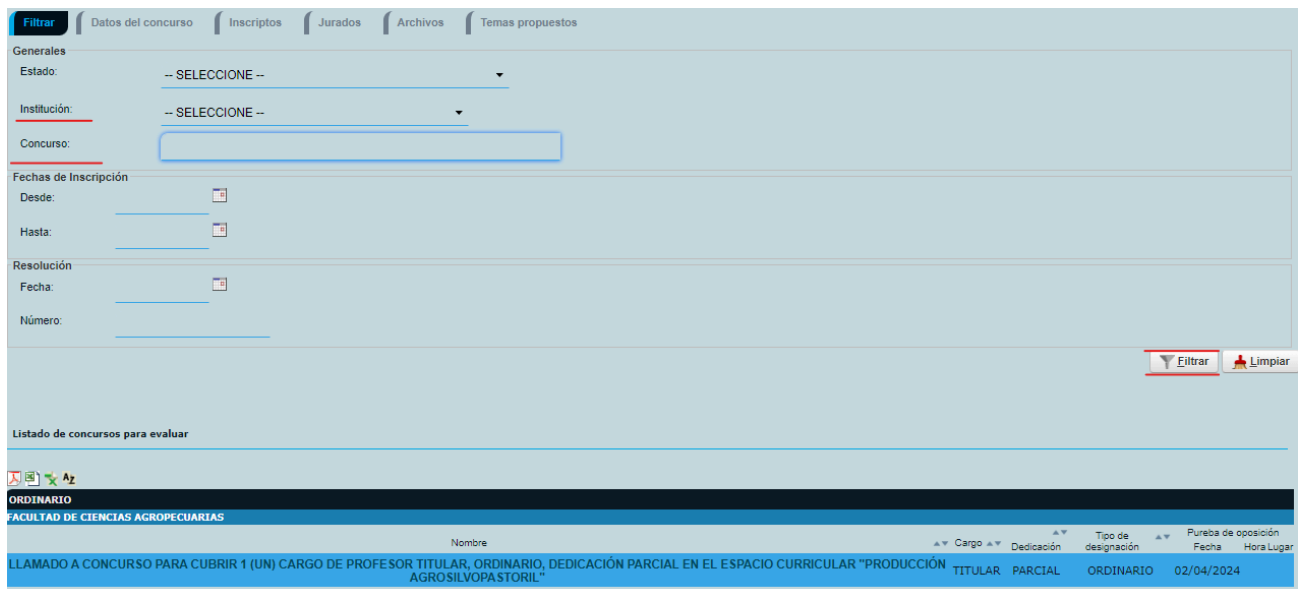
Filtrar Datos del concurso Inscriptos Jurados Archivos Temas propuestos

Generales

Estado: -- SELECCIONE --

Institución: -- SELECCIONE --

Concurso:

Fechas de Inscripción

Desde:

Hasta:

Resolución

Fecha:

Número:

Filtrar Limpiar

Listado de concursos para evaluar

ORDINARIO

FACULTAD DE CIENCIAS AGROPECUARIAS

| Nombre | Cargo | Dedicación | Tipo de designación | Pureba de oposición Fecha | Hora | Lugar |
|---|---|---|---|---|---|---|
| LLAMADO A CONCURSO PARA CUBRIR 1 (UN) CARGO DE PROFESOR TITULAR, ORDINARIO, DEDICACIÓN PARCIAL EN EL ESPACIO CURRICULAR "PRODUCCIÓN AGROSILVOPASTORIL" | TITULAR | PARCIAL | ORDINARIO | 02/04/2024 | | |